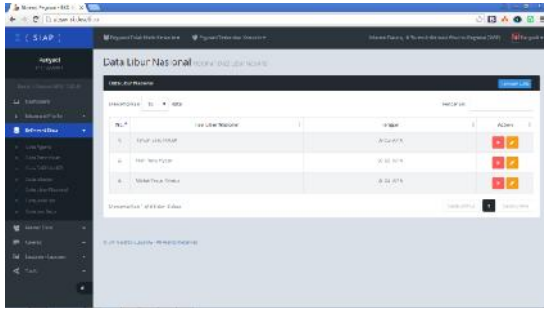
SIAP

Data Libur Nasional

Data Libur Nasional

Tambah Libur

Show 10 entries

Search:

| No. | Nama Libur Nasional | Tanggal | Action |
|---|---|---|---|
| 1 | Tahun Baru Masehi | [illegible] | |
| 2 | Hari Raya Nyepi | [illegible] | |
| 3 | Wafat Isa Al Masih | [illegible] | |

Showing 1 to 3 of 3 entries

Previous 1 Next

Dashboard

Referensi Data

Laporan

Keluar